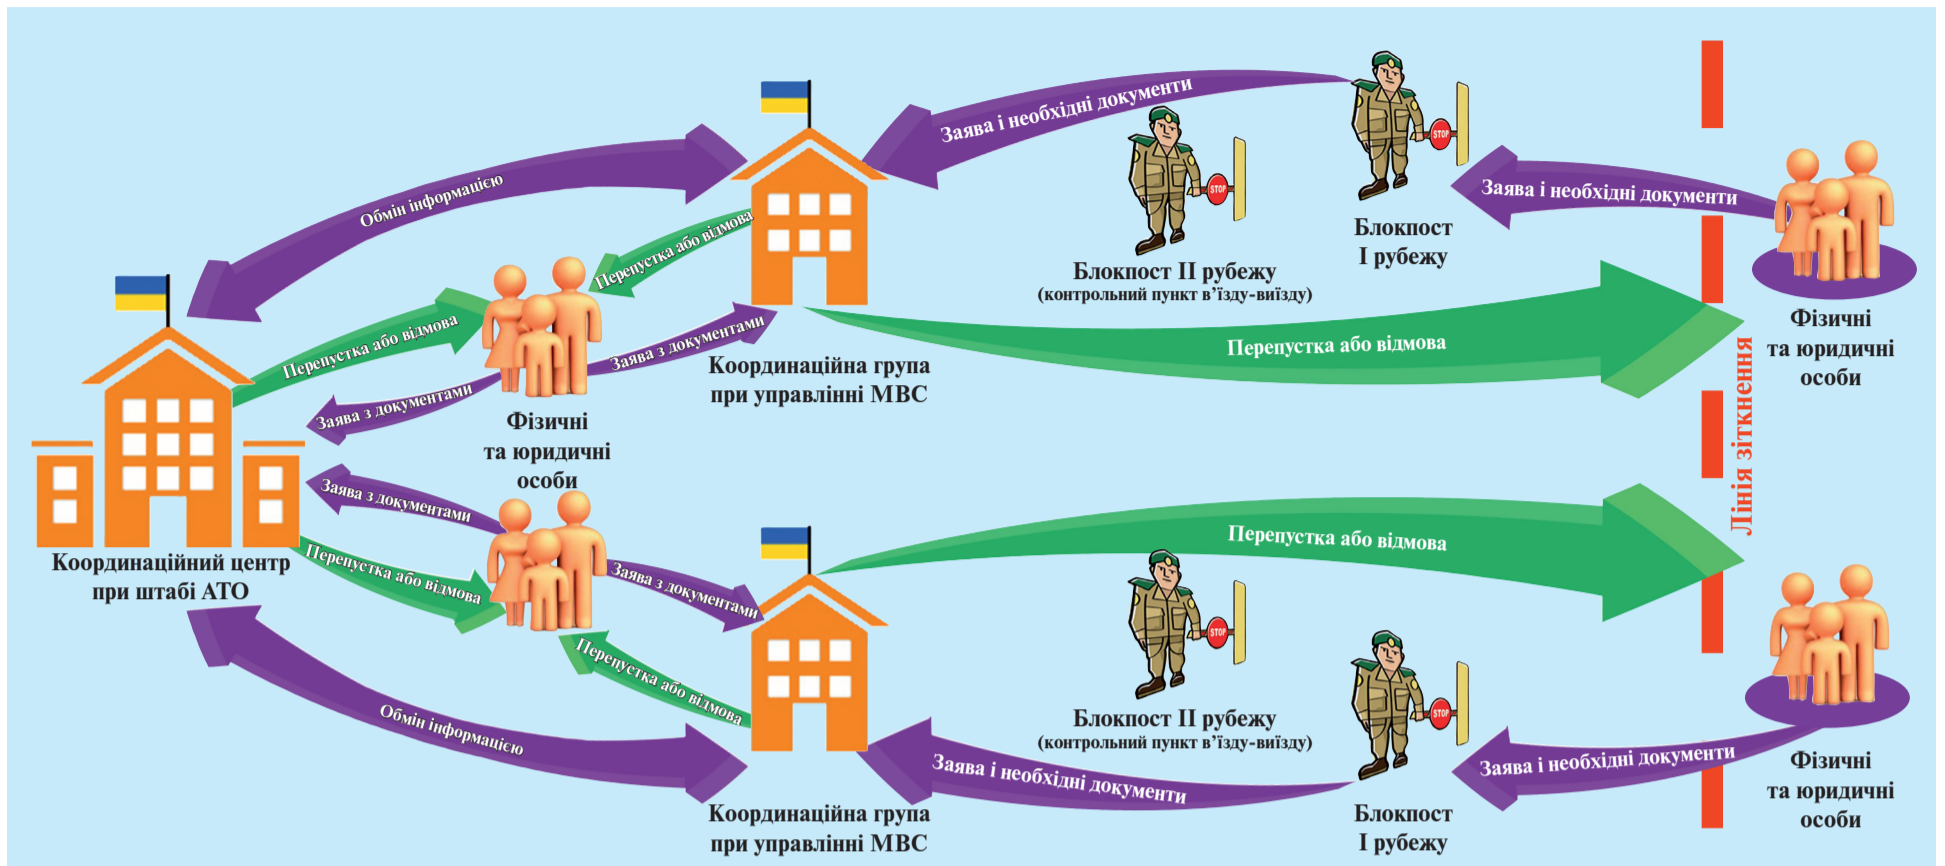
Заява і необхідні документи

Обмін інформацією

Перепустка або відмова

Заява і необхідні документи

Блокпост I рубежу

Блокпост II рубежу
(контрольний пункт в'їзду-виїзду)

Перепустка або відмова

Заява з документами

Координаційна група при управлінні МВС

Перепустка або відмова

Заява з документами

Фізичні та юридичні особи

Фізичні та юридичні особи

Лінія зіткнення

Заява з документами

Перепустка або відмова

Координаційний центр при штабі АТО

Перепустка або відмова

Перепустка або відмова

Заява з документами

Блокпост II рубежу
(контрольний пункт в'їзду-виїзду)

Обмін інформацією

Заява і необхідні документи

Заява і необхідні документи

Фізичні та юридичні особи

Координаційна група при управлінні МВС

Блокпост I рубежу